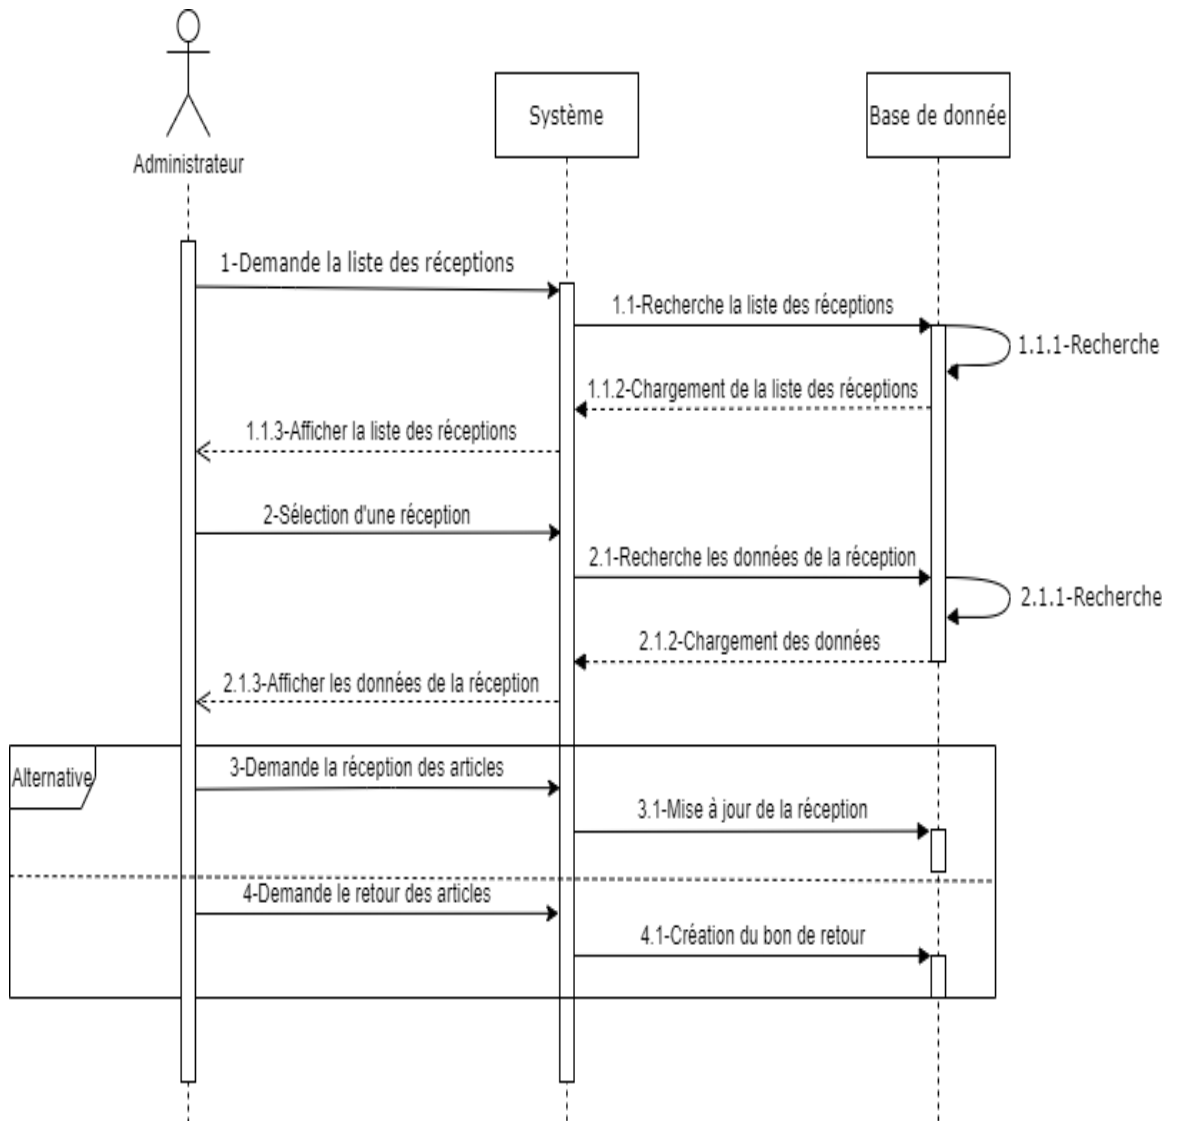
Administrateur

Système

Base de donnée

1-Demande la liste des réceptions

1.1-Recherche la liste des réceptions

1.1.1-Recherche

1.1.2-Chargement de la liste des réceptions

1.1.3-Afficher la liste des réceptions

2-Sélection d'une réception

2.1-Recherche les données de la réception

2.1.1-Recherche

2.1.2-Chargement des données

2.1.3-Afficher les données de la réception

Alternative

3-Demande la réception des articles

3.1-Mise à jour de la réception

4-Demande le retour des articles

4.1-Création du bon de retour